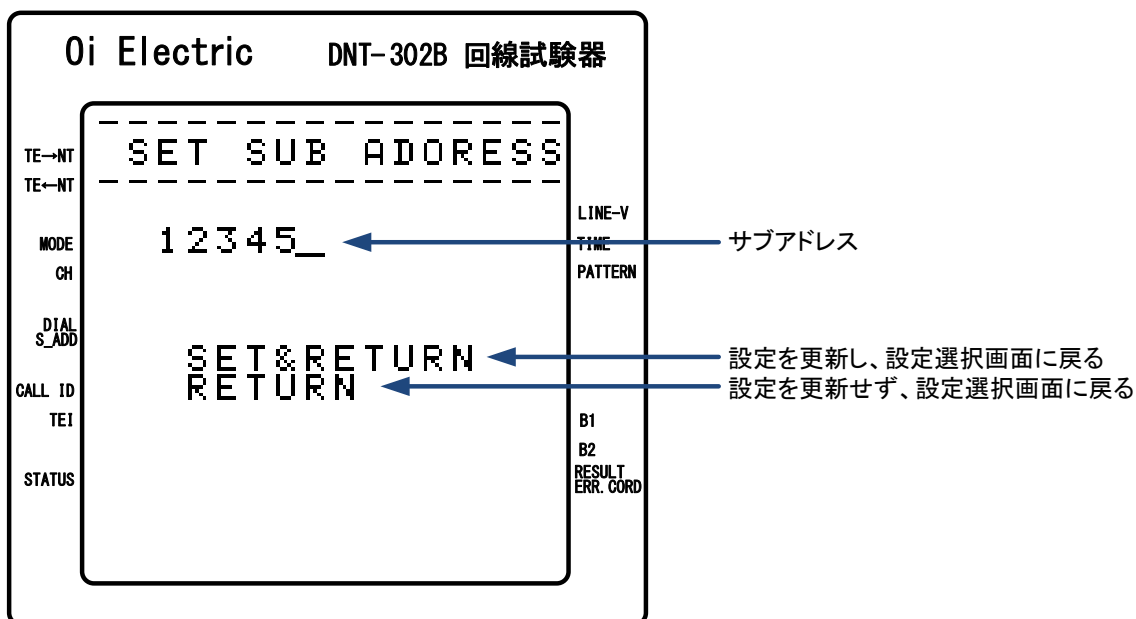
Oi Electric DNT-302B 回線試験器

TE→NT
TE←NT

SET SUB ADORESS

LINE-V

MODE

12345_

TIME

サブアドレス

CH

PATTERN

DIAL
S_ADD

SET&RETURN

設定を更新し、設定選択画面に戻る

CALL ID

RETURN

設定を更新せず、設定選択画面に戻る

TEI

B1

B2

STATUS

RESULT
ERR.CORD